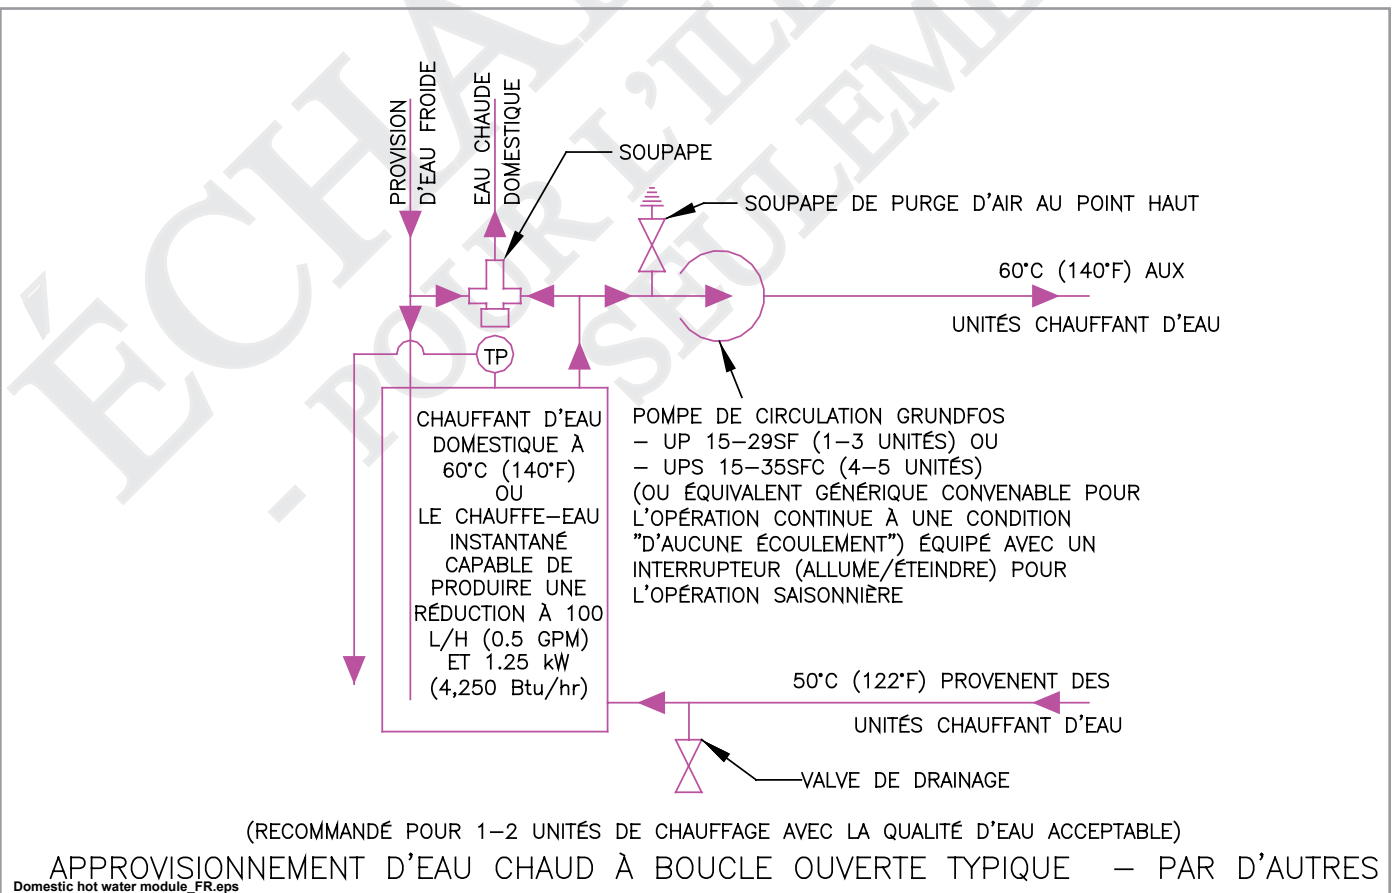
ÉCHA
- POUR L'ILL
SEULEME

PROVISION D'EAU FROIDE

EAU CHAUDE DOMESTIQUE

SOUPAPE

SOUPAPE DE PURGE D'AIR AU POINT HAUT

60°C (140°F) AUX

UNITÉS CHAUFFANT D'EAU

TP

CHAUFFANT D'EAU DOMESTIQUE À 60°C (140°F) OU LE CHAUFFE–EAU INSTANTANÉ CAPABLE DE PRODUIRE UNE RÉDUCTION À 100 L/H (0.5 GPM) ET 1.25 kW (4,250 Btu/hr)

POMPE DE CIRCULATION GRUNDFOS
– UP 15–29SF (1–3 UNITÉS) OU
– UPS 15–35SFC (4–5 UNITÉS)
(OU ÉQUIVALENT GÉNÉRIQUE CONVENABLE POUR L'OPÉRATION CONTINUE À UNE CONDITION "D'AUCUNE ÉCOULEMENT") ÉQUIPÉ AVEC UN INTERRUPTEUR (ALLUME/ÉTEINDRE) POUR L'OPÉRATION SAISONNIÈRE

50°C (122°F) PROVENENT DES

UNITÉS CHAUFFANT D'EAU

VALVE DE DRAINAGE

(RECOMMANDÉ POUR 1–2 UNITÉS DE CHAUFFAGE AVEC LA QUALITÉ D'EAU ACCEPTABLE)

APPROVISIONNEMENT D'EAU CHAUD À BOUCLE OUVERTE TYPIQUE – PAR D'AUTRES

Domestic hot water module_FR.eps